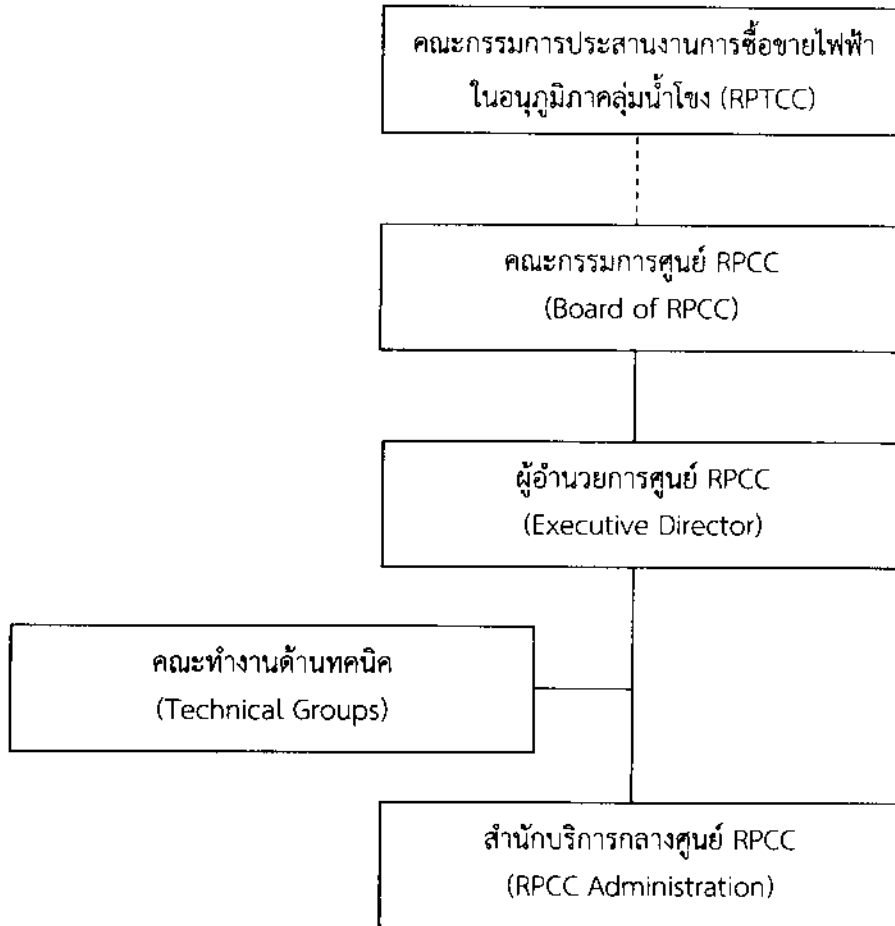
คณะกรรมการประสานงานการซื้อขายไฟฟ้าในอนุภูมิภาคลุ่มน้ำโขง (RPTCC)

คณะกรรมการศูนย์ RPCC
(Board of RPCC)

ผู้อำนวยการศูนย์ RPCC
(Executive Director)

คณะทำงานด้านทคนิค
(Technical Groups)

สำนักบริการกลางศูนย์ RPCC
(RPCC Administration)